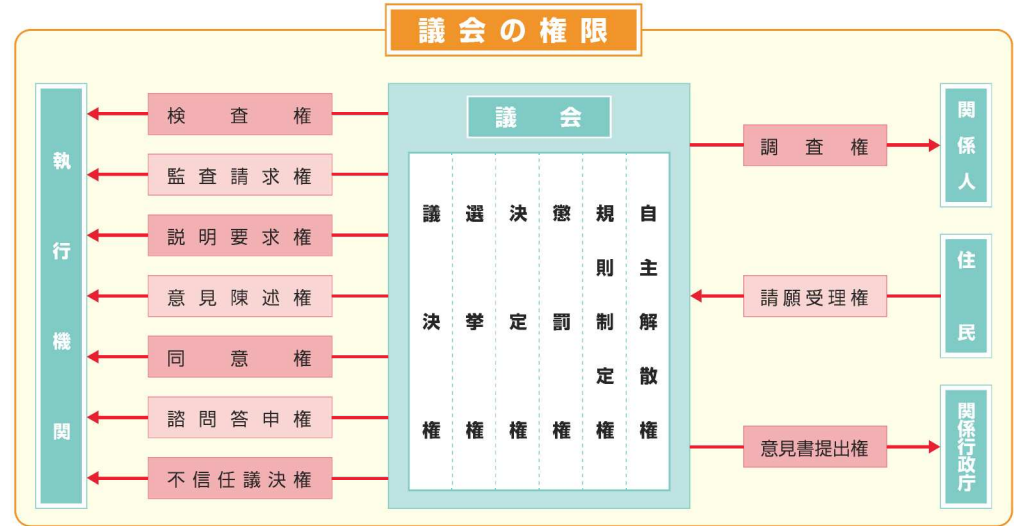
議会の権限

執行機関

検査権
監査請求権
説明要求権
意見陳述権
同意権
諮問答申権
不信任議決権

議会

議決権
選挙権
決定権
懲罰権
規則制定権
自主解散権

調査権
請願受理権
意見書提出権

関係人

住民

関係行政庁